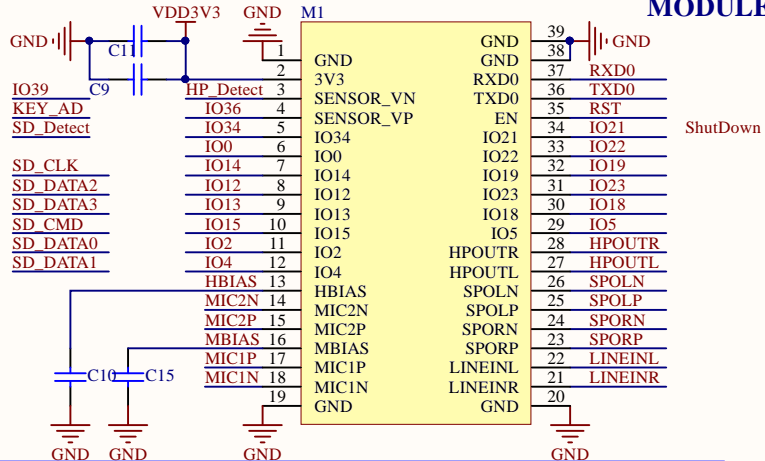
MODULE

GND
C11
C9
VDD3V3
GND
M1

IO39
KEY_AD
SD_Detect

SD_CLK
SD_DATA2
SD_DATA3
SD_CMD
SD_DATA0
SD_DATA1

HP_Detect
IO36
IO34
IO0
IO14
IO12
IO13
IO15
IO2
IO4
HBIAS
MIC2N
MIC2P
MBIAS
MIC1P
MIC1N

1 GND
2 3V3
3 SENSOR_VN
4 SENSOR_VP
5 IO34
6 IO0
7 IO14
8 IO12
9 IO13
10 IO15
11 IO2
12 IO4
13 HBIAS
14 MIC2N
15 MIC2P
16 MBIAS
17 MIC1P
18 MIC1N
19 GND

39 GND
38 GND
37 RXD0
36 TXD0
35 EN
34 IO21
33 IO22
32 IO19
31 IO23
30 IO18
29 IO5
28 HPOUTR
27 HPOUTL
26 SPOLN
25 SPOLP
24 SPORN
23 SPORP
22 LINEINL
21 LINEINR
20 GND

GND
RXD0
TXD0
RST
IO21
IO22
IO19
IO23
IO18
IO5
HPOUTR
HPOUTL
SPOLN
SPOLP
SPORN
SPORP
LINEINL
LINEINR

ShutDown

C10
C15
GND
GND
GND
GND